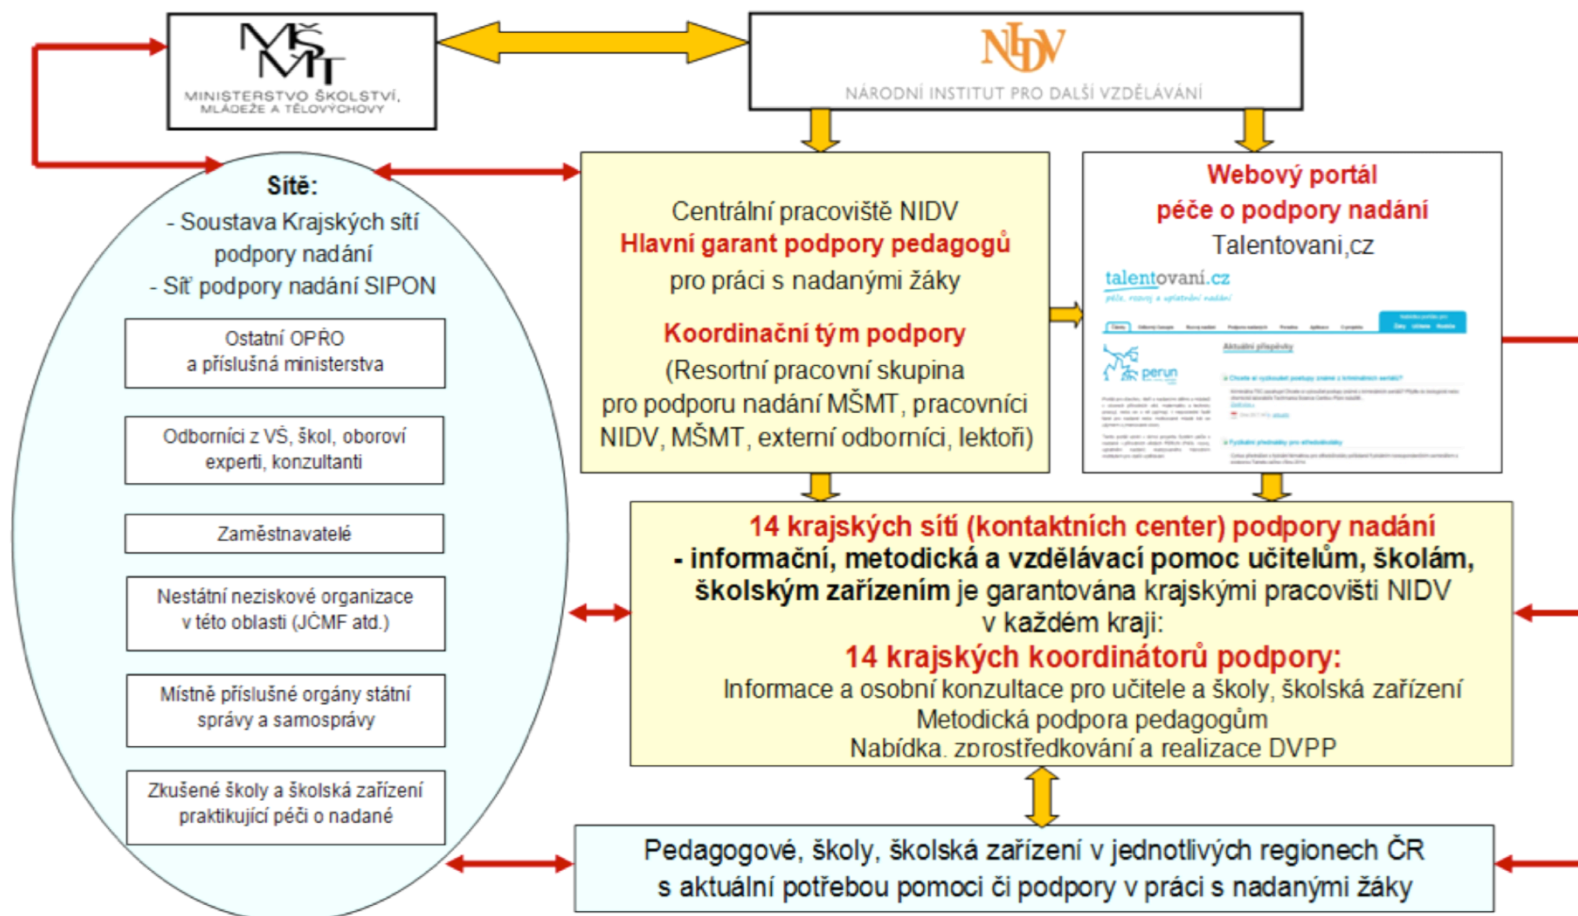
MŠMT
MINISTERSTVO ŠKOLSTVÍ, MLÁDEŽE A TĚLOVÝCHOVY

NIDV
NÁRODNÍ INSTITUT PRO DALŠÍ VZDĚLÁVÁNÍ

Sítě:
- Soustava Krajských sítí podpory nadání
- Síť podpory nadání SIPON

Ostatní OPŘO a příslušná ministerstva

Odborníci z VŠ, škol, oboroví experti, konzultanti

Zaměstnavatelé

Nestátní neziskové organizace v této oblasti (JČMF atd.)

Místně příslušné orgány státní správy a samosprávy

Zkušené školy a školská zařízení praktikující péči o nadané

Centrální pracoviště NIDV
Hlavní garant podpory pedagogů
pro práci s nadanými žáky

Koordinační tým podpory
(Resortní pracovní skupina pro podporu nadání MŠMT, pracovníci NIDV, MŠMT, externí odborníci, lektoři)

Webový portál
péče o podpory nadání
Talentovani,cz

talentovaní.cz
péče, rozvoj a uplatnění nadání
Aktuální příspěvky
perun

14 krajských sítí (kontaktních center) podpory nadání
- informační, metodická a vzdělávací pomoc učitelům, školám, školským zařízením je garantována krajskými pracovišti NIDV v každém kraji:
14 krajských koordinátorů podpory:
Informace a osobní konzultace pro učitele a školy, školská zařízení
Metodická podpora pedagogům
Nabídka, zprostředkování a realizace DVPP

Pedagogové, školy, školská zařízení v jednotlivých regionech ČR s aktuální potřebou pomoci či podpory v práci s nadanými žáky